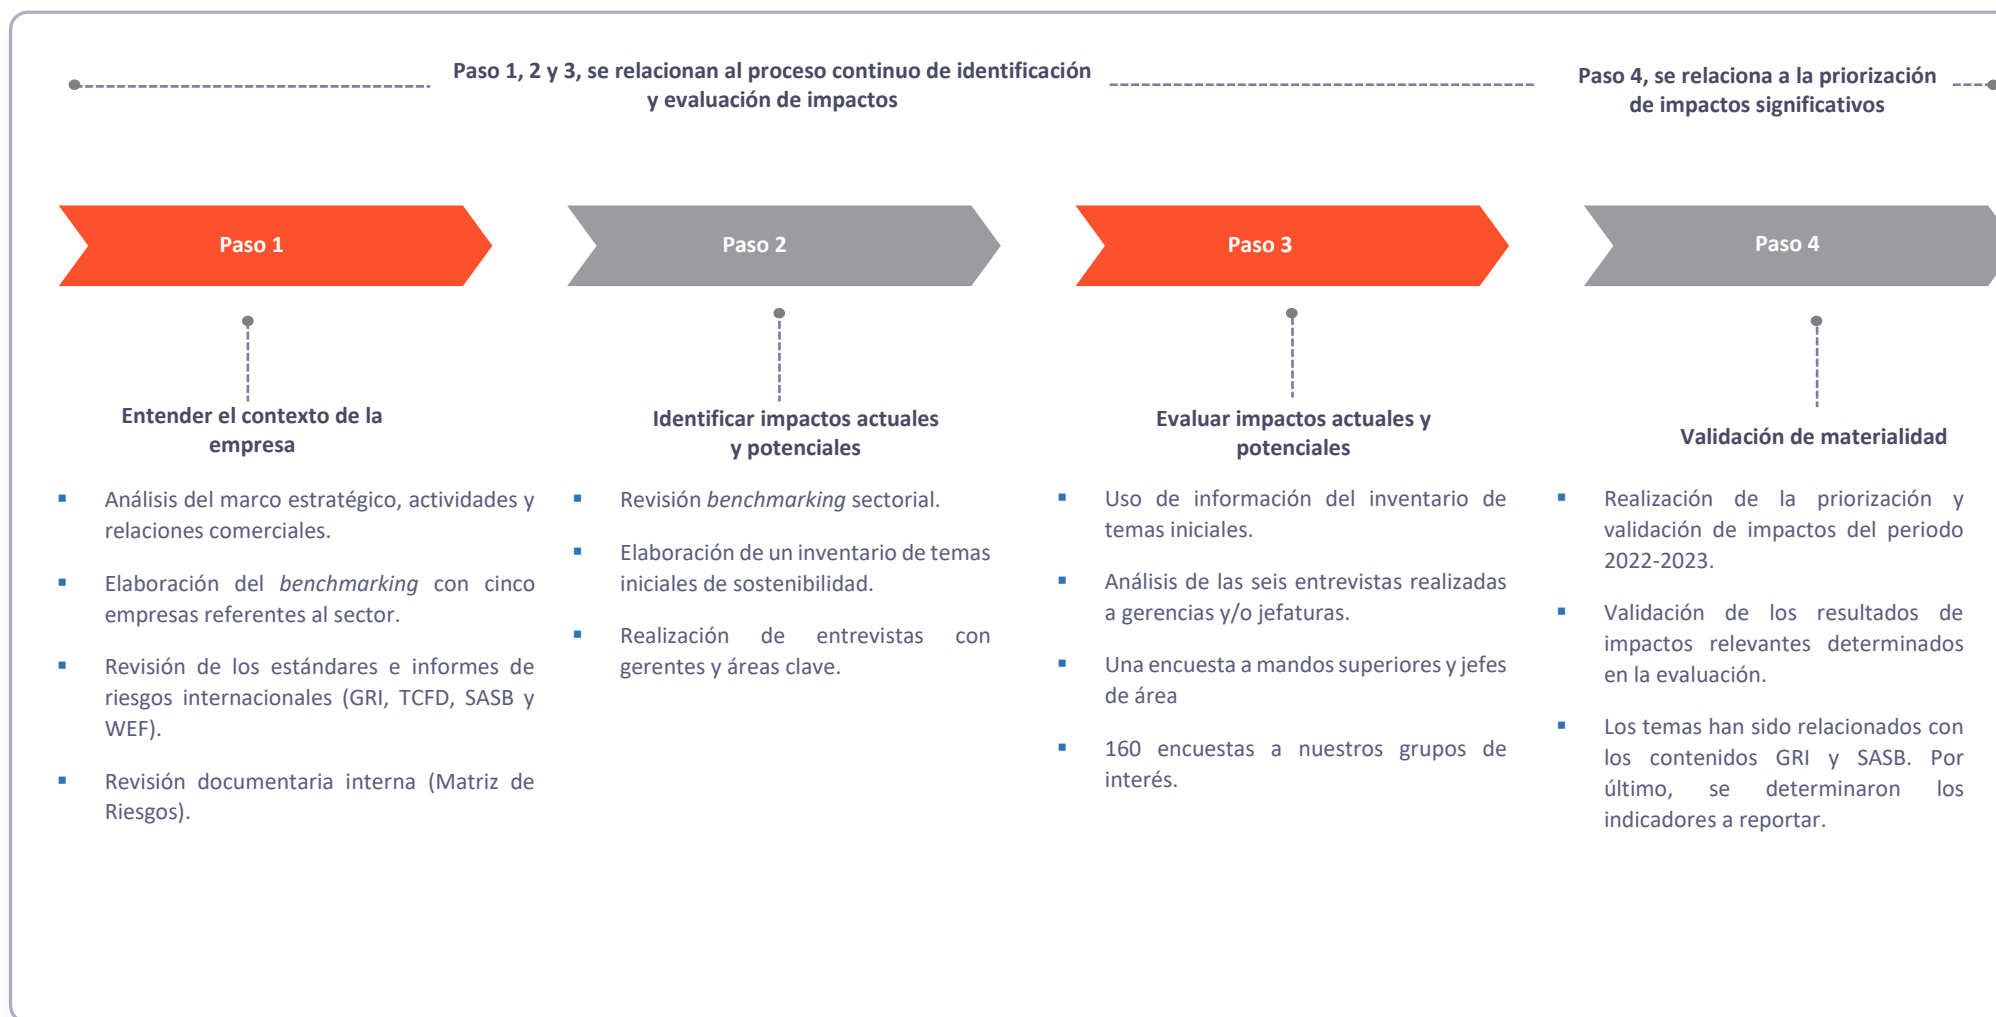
Paso 1, 2 y 3, se relacionan al proceso continuo de identificación y evaluación de impactos

Paso 4, se relaciona a la priorización de impactos significativos

Paso 1

Paso 2

Paso 3

Paso 4

Entender el contexto de la empresa

▪ Análisis del marco estratégico, actividades y relaciones comerciales.

▪ Elaboración del *benchmarking* con cinco empresas referentes al sector.

▪ Revisión de los estándares e informes de riesgos internacionales (GRI, TCFD, SASB y WEF).

▪ Revisión documentaria interna (Matriz de Riesgos).

Identificar impactos actuales y potenciales

▪ Revisión *benchmarking* sectorial.

▪ Elaboración de un inventario de temas iniciales de sostenibilidad.

▪ Realización de entrevistas con gerentes y áreas clave.

Evaluar impactos actuales y potenciales

▪ Uso de información del inventario de temas iniciales.

▪ Análisis de las seis entrevistas realizadas a gerencias y/o jefaturas.

▪ Una encuesta a mandos superiores y jefes de área

▪ 160 encuestas a nuestros grupos de interés.

Validación de materialidad

▪ Realización de la priorización y validación de impactos del periodo 2022-2023.

▪ Validación de los resultados de impactos relevantes determinados en la evaluación.

▪ Los temas han sido relacionados con los contenidos GRI y SASB. Por último, se determinaron los indicadores a reportar.